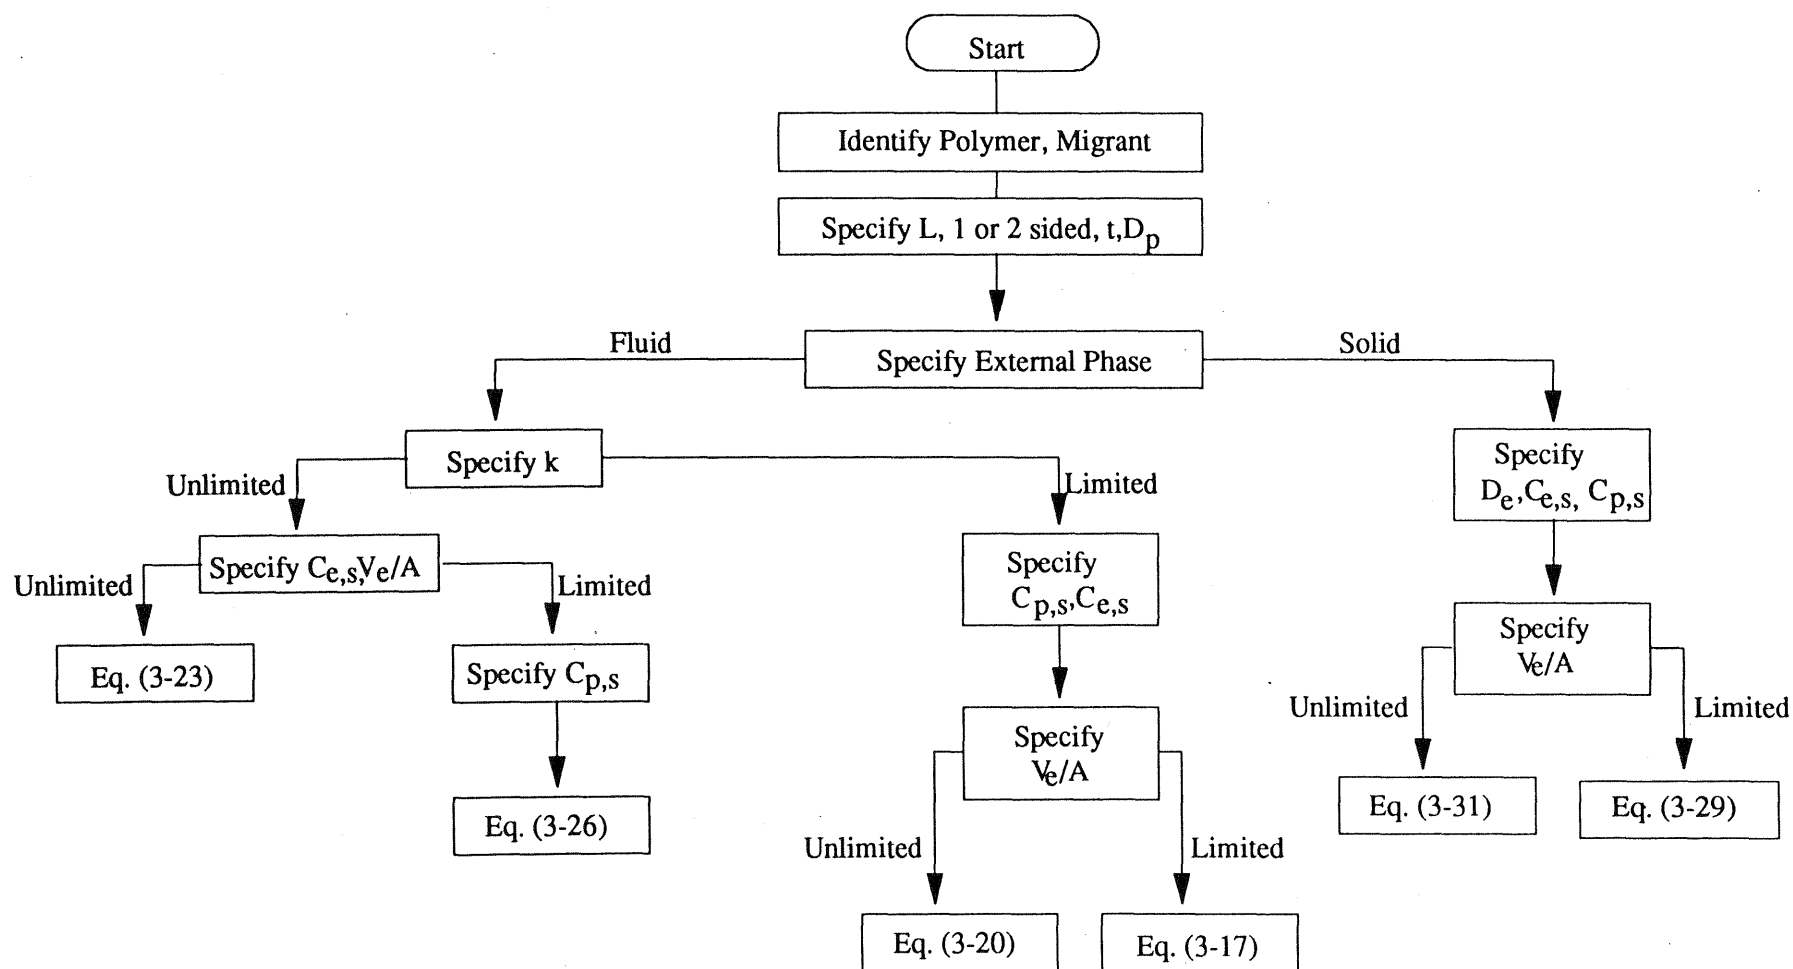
Start

Identify Polymer, Migrant

Specify L, 1 or 2 sided, t,$D_p$

Fluid

Specify External Phase

Solid

Specify k

Unlimited

Limited

Specify $D_e$,$C_{e,s}$, $C_{p,s}$

Specify $C_{e,s}$,$V_e$/A

Unlimited

Limited

Specify $C_{p,s}$,$C_{e,s}$

Specify $V_e$/A

Eq. (3-23)

Specify $C_{p,s}$

Unlimited

Limited

Specify $V_e$/A

Eq. (3-31)

Eq. (3-29)

Eq. (3-26)

Unlimited

Limited

Eq. (3-20)

Eq. (3-17)